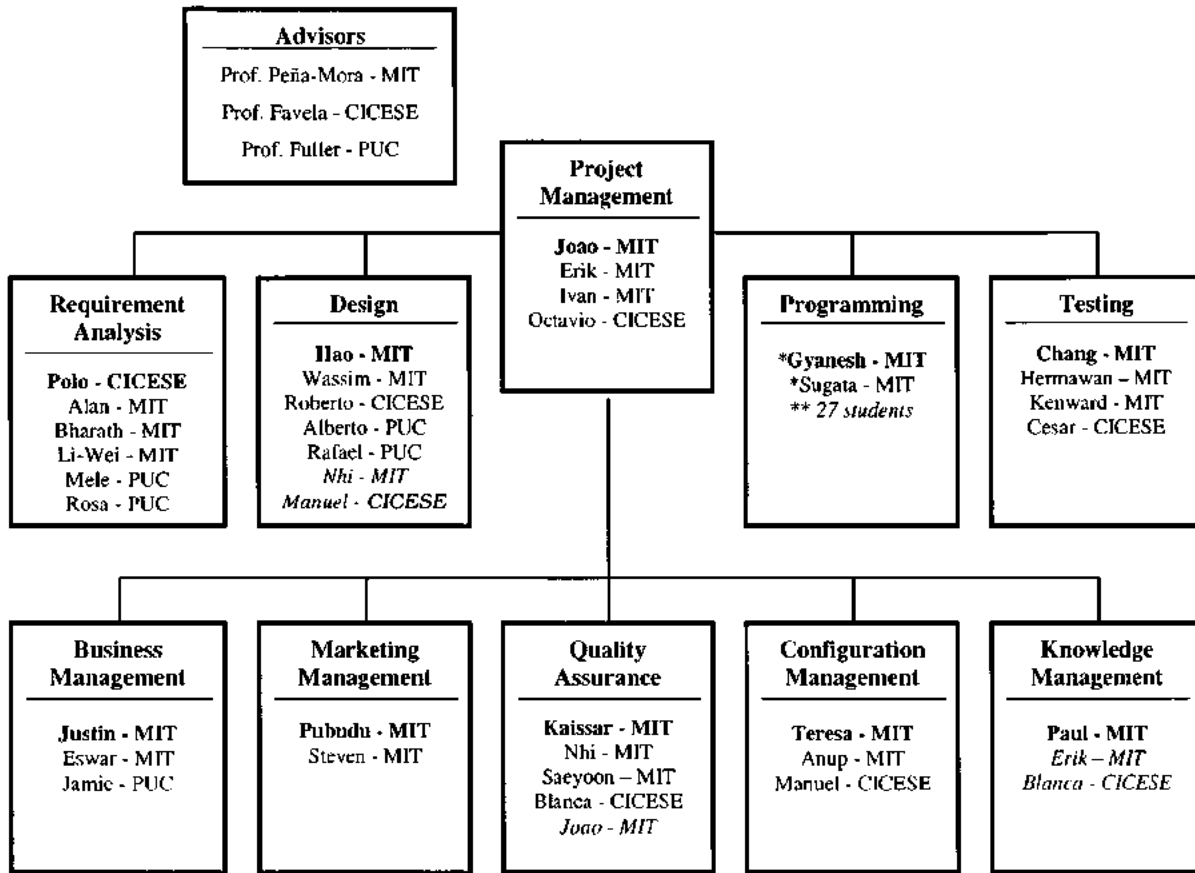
Advisors

Prof. Peña-Mora - MIT
Prof. Favela - CICESE
Prof. Fuller - PUC

Project Management

Joao - MIT
Erik - MIT
Ivan - MIT
Octavio - CICESE

Requirement Analysis

Polo - CICESE
Alan - MIT
Bharath - MIT
Li-Wei - MIT
Mele - PUC
Rosa - PUC

Design

Hao - MIT
Wassim - MIT
Roberto - CICESE
Alberto - PUC
Rafael - PUC
Nhi - MIT
Manuel - CICESE

Programming

*Gyanesh - MIT
*Sugata - MIT
** 27 students

Testing

Chang - MIT
Hermawan – MIT
Kenward - MIT
Cesar - CICESE

Business Management

Justin - MIT
Eswar - MIT
Jamie - PUC

Marketing Management

Pubudu - MIT
Steven - MIT

Quality Assurance

Kaissar - MIT
Nhi - MIT
Saeyoon – MIT
Blanca - CICESE
Joao - MIT

Configuration Management

Teresa - MIT
Anup - MIT
Manuel - CICESE

Knowledge Management

Paul - MIT
Erik – MIT
Blanca - CICESE